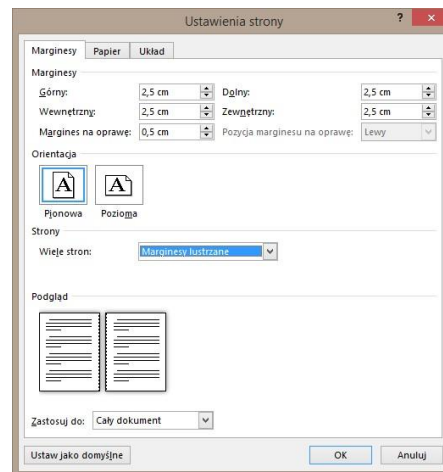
Ustawienia strony

?

Marginesy
Papier
Układ

Marginesy

Górny: 2,5 cm
Dolny: 2,5 cm
Wewnętrzny: 2,5 cm
Zewnętrzny: 2,5 cm
Margines na oprawę: 0,5 cm
Pozycja marginesu na oprawę: Lewy

Orientacja

A
A

Pionowa
Pozioma

Strony

Wiele stron: Marginesy lustrzane

Podgląd

Zastosuj do: Cały dokument

Ustaw jako domyślne
OK
Anuluj